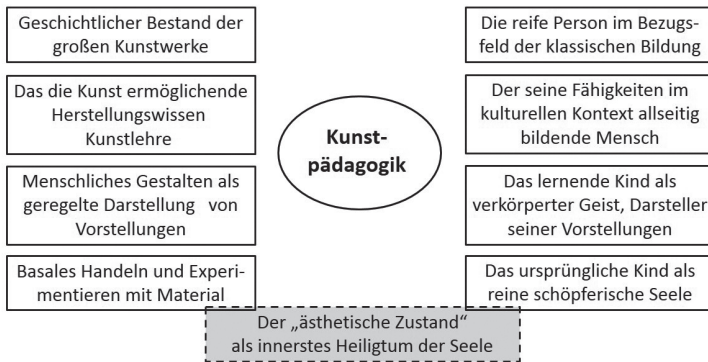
Geschichtlicher Bestand der großen Kunstwerke

Das die Kunst ermöglichende Herstellungswissen Kunstlehre

Menschliches Gestalten als geregelte Darstellung von Vorstellungen

Basales Handeln und Experimentieren mit Material

Kunstpädagogik

Die reife Person im Bezugsfeld der klassischen Bildung

Der seine Fähigkeiten im kulturellen Kontext allseitig bildende Mensch

Das lernende Kind als verkörperter Geist, Darsteller seiner Vorstellungen

Das ursprüngliche Kind als reine schöpferische Seele

Der „ästhetische Zustand" als innerstes Heiligtum der Seele